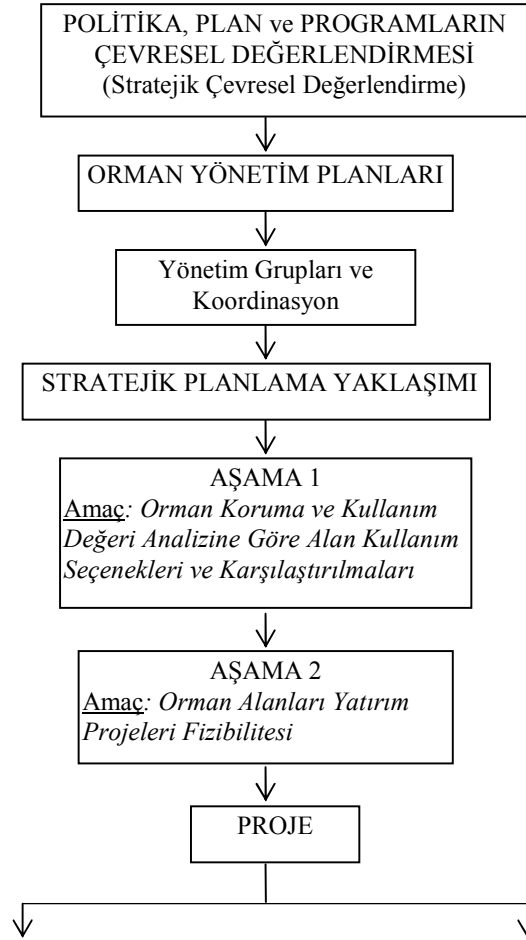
POLİTİKA, PLAN ve PROGRAMLARIN ÇEVRESEL DEĞERLENDİRMESİ (Stratejik Çevresel Değerlendirme)

ORMAN YÖNETİM PLANLARI

Yönetim Grupları ve Koordinasyon

STRATEJİK PLANLAMA YAKLAŞIMI

AŞAMA 1
Amaç: Orman Koruma ve Kullanım Değeri Analizine Göre Alan Kullanım Seçenekleri ve Karşılaştırılmaları

AŞAMA 2
Amaç: Orman Alanları Yatırım Projeleri Fizibilitesi

PROJE